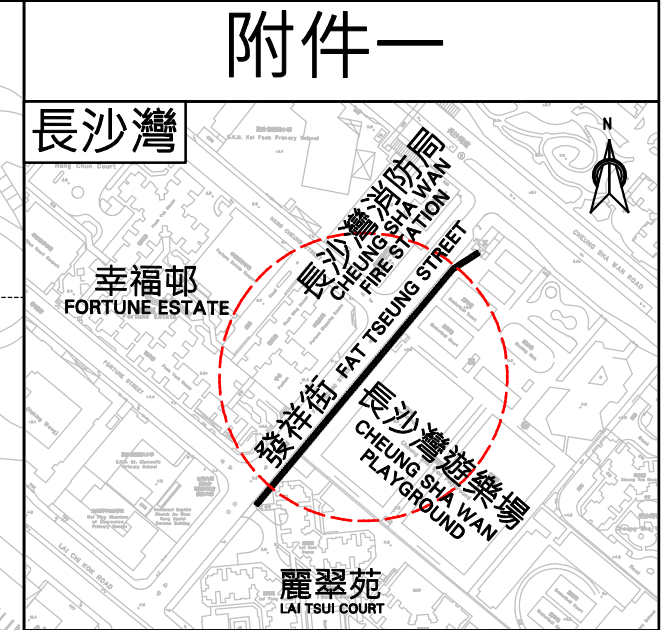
附件一

長沙灣

N

長沙灣消防局
CHEUNG SHA WAN FIRE STATION

幸福邨
FORTUNE ESTATE

發祥街 FAT TSEUNG STREET

長沙灣遊樂場
CHEUNG SHA WAN PLAYGROUND

麗翠苑
LAI TSUI COURT

CHEUNG SHA WAN ROAD

FORTUNE STREET

LAI CHI KOK ROAD

Hang Chun Court